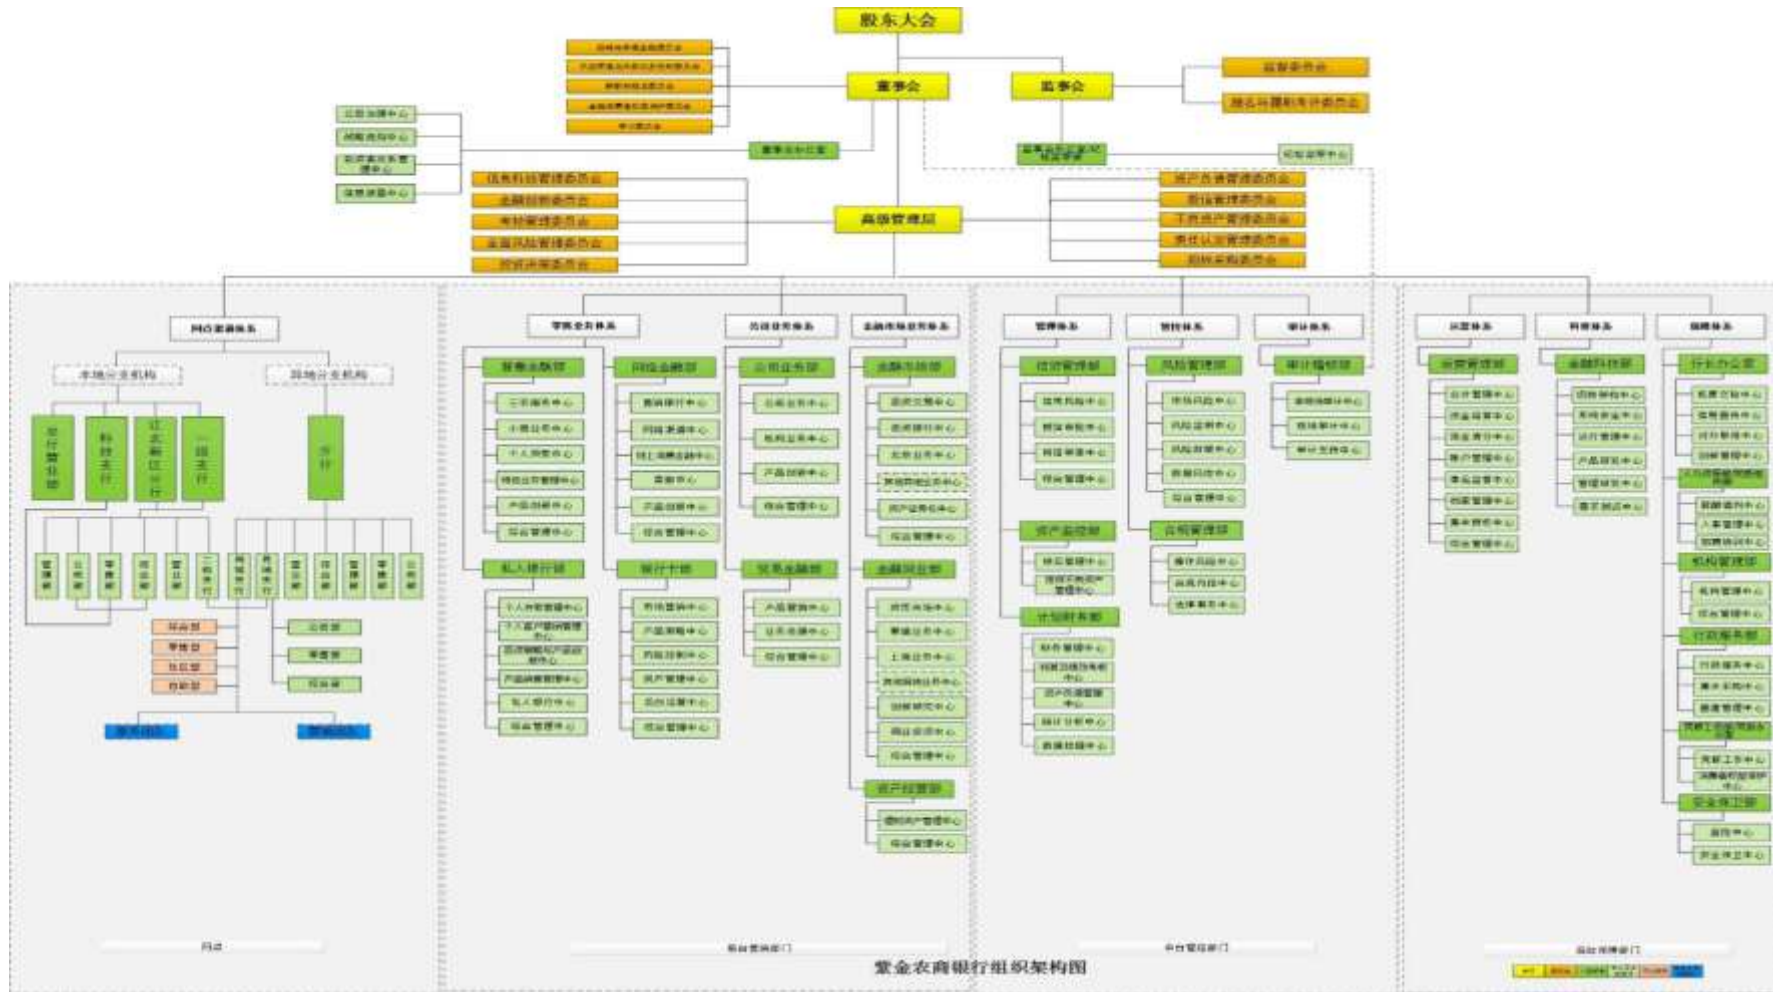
股东大会

董事会

监事会

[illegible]

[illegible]

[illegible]

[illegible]

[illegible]

监督委员会

提名与履职考评委员会

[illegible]

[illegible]

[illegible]

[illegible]

董事会办公室

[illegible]

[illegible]

信息科技管理委员会

金融创新委员会

考核管理委员会

全面风险管理委员会

授信审批委员会

高级管理层

资产负债管理委员会

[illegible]

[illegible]

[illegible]

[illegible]

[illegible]

本地分支机构

异地分支机构

分行营业部

科技支行

江北新区分行

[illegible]支行

分行

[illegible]

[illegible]

零售金融部

网络金融部

公司业务部

金融市场部

授信管理部

风险管理部

审计稽核部

运营管理部

金融科技部

行长办公室

私人银行部

银行卡部

交易金融部

金融同业部

资产监控部

合规管理部

计划财务部

机构管理部

资产托管部

行政服务部

党群工作部

安全保卫部

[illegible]

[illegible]

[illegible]

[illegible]

紫金农商银行组织架构图